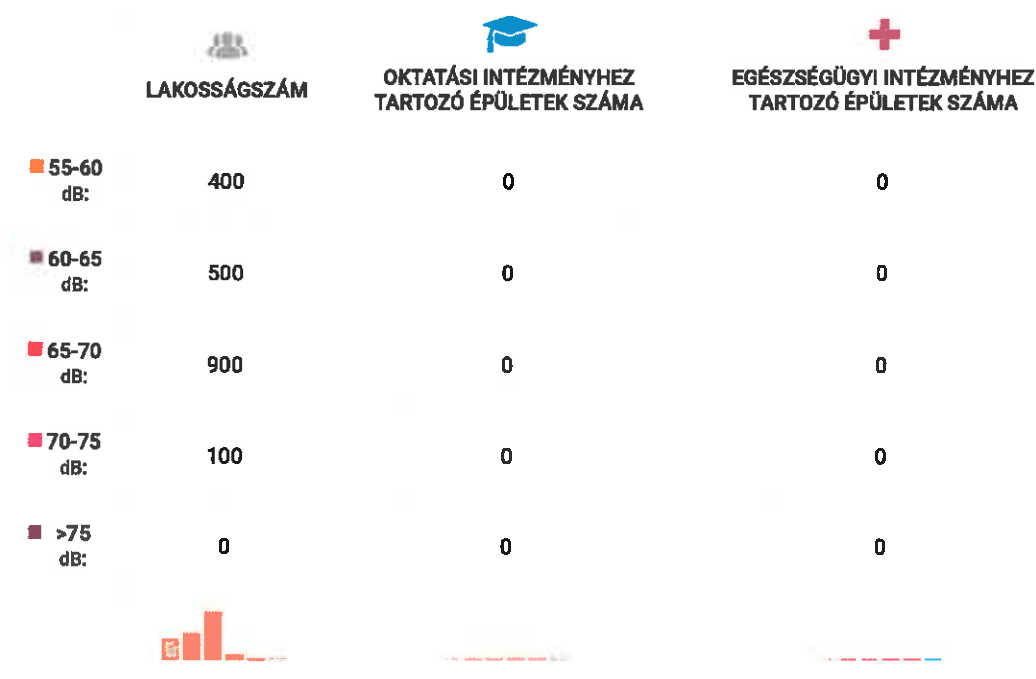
| | LAKOSSÁGSZÁM | OKTATÁSI INTÉZMÉNYHEZ TARTOZÓ ÉPÜLETEK SZÁMA | EGÉSZSÉGÜGYI INTÉZMÉNYHEZ TARTOZÓ ÉPÜLETEK SZÁMA |
|---|---|---|---|
| 55-60 dB: | 400 | 0 | 0 |
| 60-65 dB: | 500 | 0 | 0 |
| 65-70 dB: | 900 | 0 | 0 |
| 70-75 dB: | 100 | 0 | 0 |
| >75 dB: | 0 | 0 | 0 |